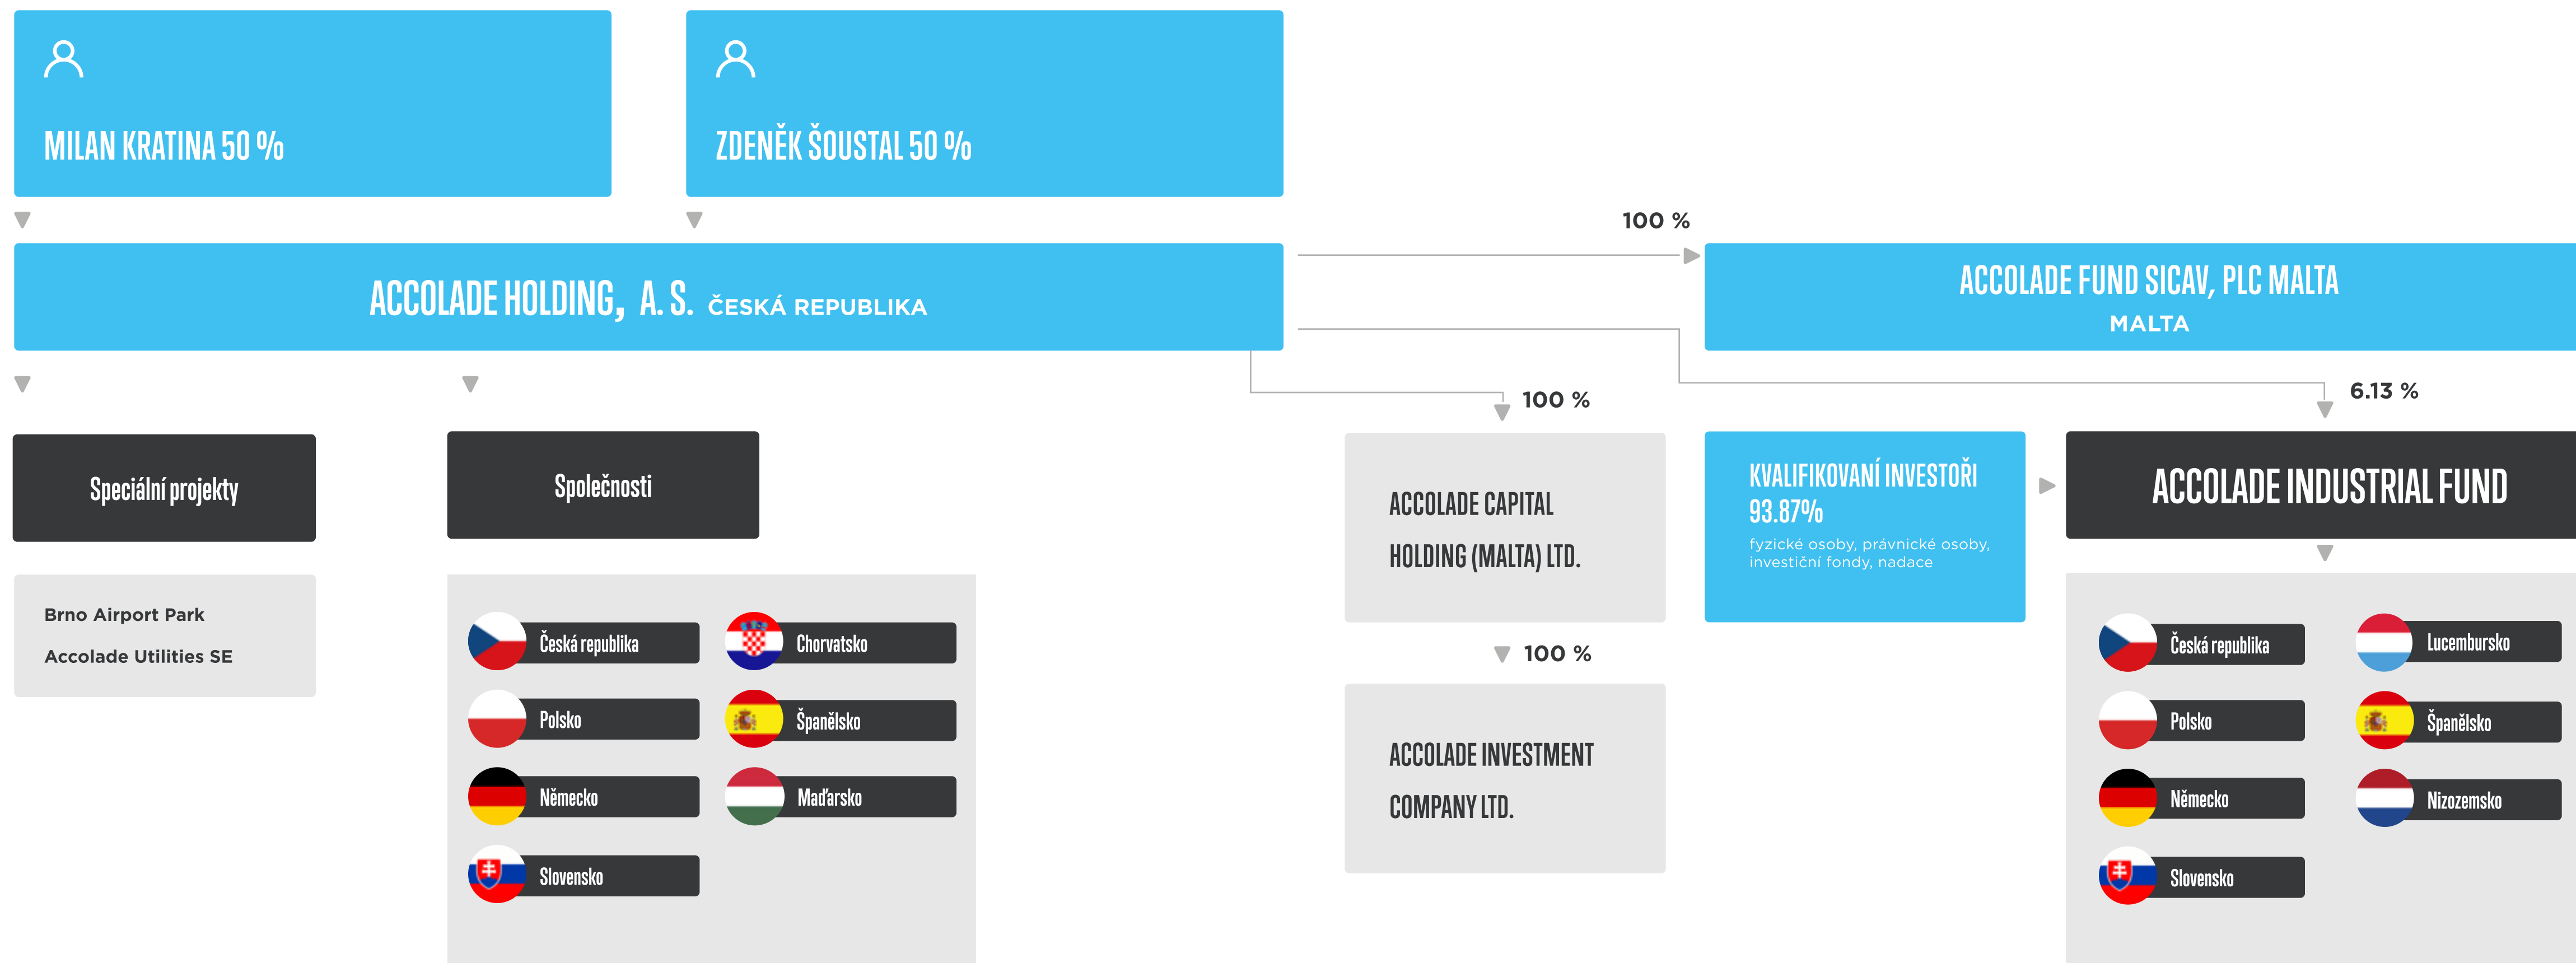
MILAN KRATINA 50 %

ZDENĚK ŠOUSTAL 50 %

100 %

ACCOLADE HOLDING, A. S. ČESKÁ REPUBLIKA

ACCOLADE FUND SICAV, PLC MALTA
MALTA

100 %

6.13 %

Speciální projekty

Společnosti

Brno Airport Park
Accolade Utilities SE

Česká republika
Chorvatsko
Polsko
Španělsko
Německo
Maďarsko
Slovensko

ACCOLADE CAPITAL HOLDING (MALTA) LTD.

100 %

ACCOLADE INVESTMENT COMPANY LTD.

KVALIFIKOVANÍ INVESTOŘI 93.87%
fyzické osoby, právnické osoby, investiční fondy, nadace

ACCOLADE INDUSTRIAL FUND

Česká republika
Lucembursko
Polsko
Španělsko
Německo
Nizozemsko
Slovensko